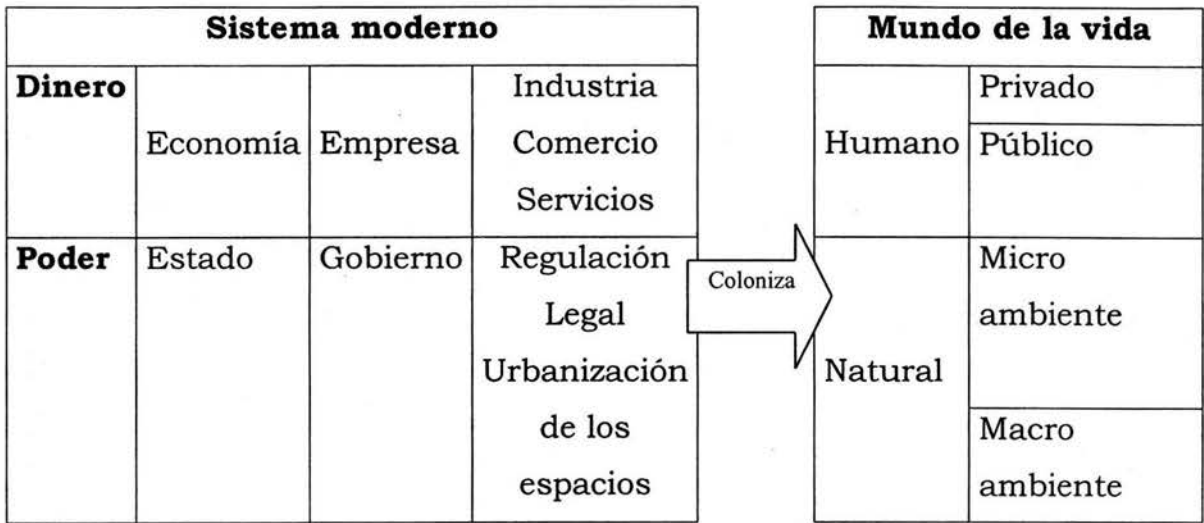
| Sistema moderno | | | |
|---|---|---|---|
| **Dinero** | Economía | Empresa | Industria Comercio Servicios |
| **Poder** | Estado | Gobierno | Regulación Legal Urbanización de los espacios |

Coloniza

| Mundo de la vida | |
|---|---|
| Humano | Privado |
| | Público |
| Natural | Micro ambiente |
| | Macro ambiente |